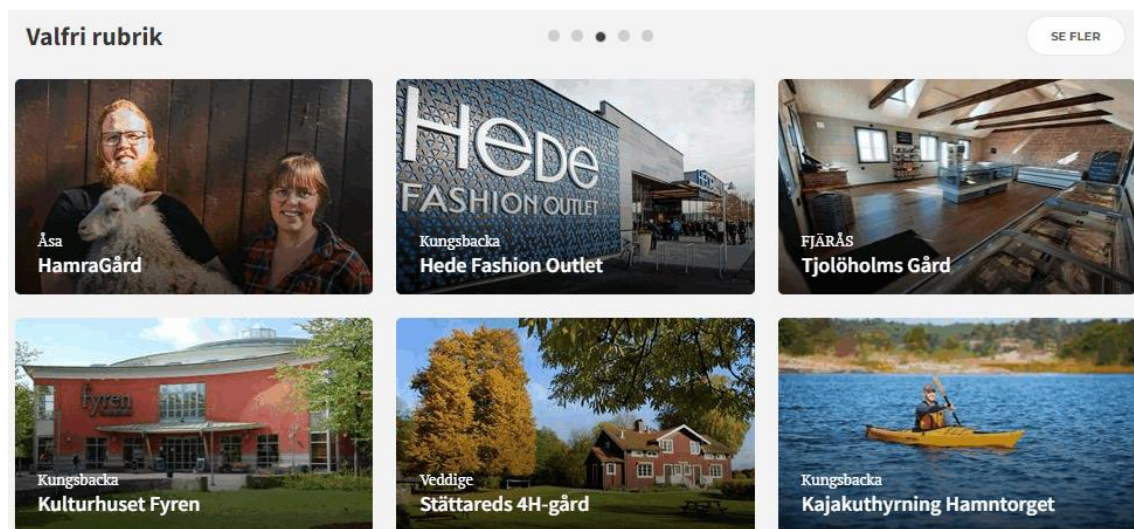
Valfri rubrik

SE FLER

Hede
FASHION OUTLET

Åsa
HamraGård

Kungsbacka
Hede Fashion Outlet

FJÄRÅS
Tjolöholms Gård

fyren

Kungsbacka
Kulturhuset Fyren

Veddige
Stättareds 4H-gård

Kungsbacka
Kajakuthyrning Hamntorget